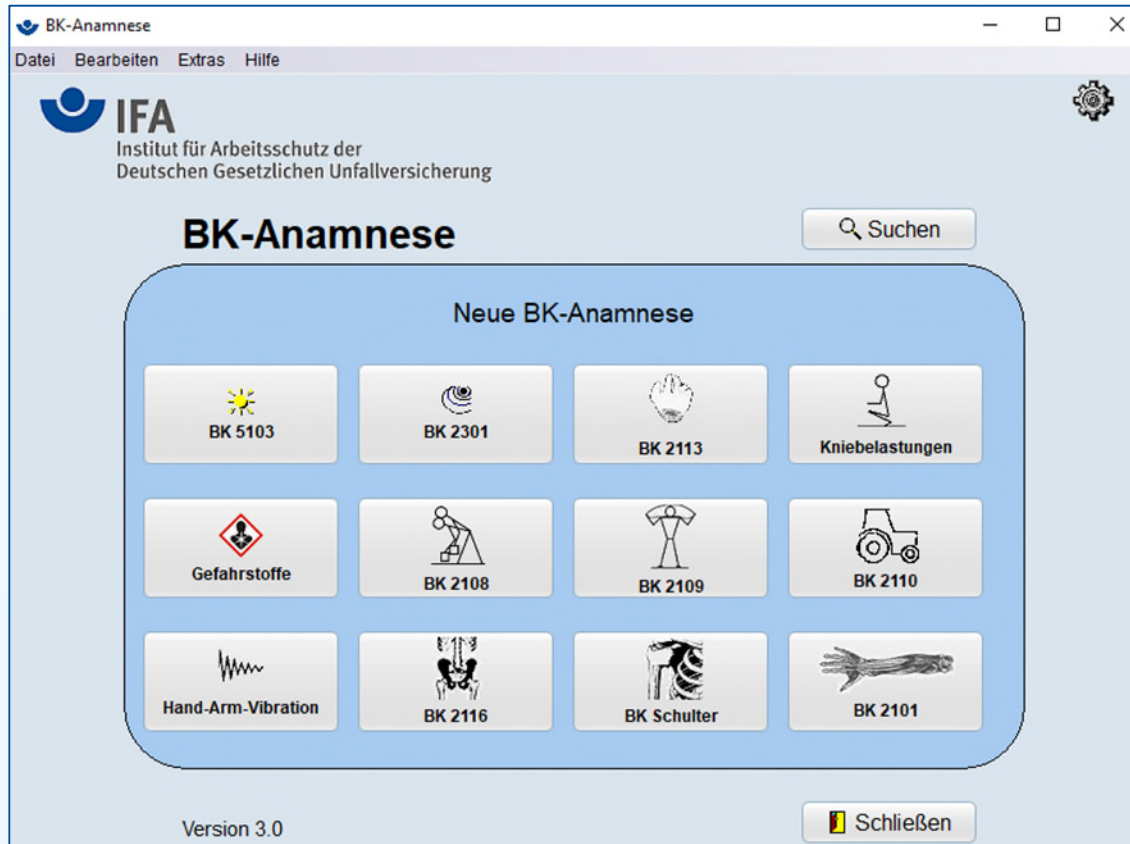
BK-Anamnese

Datei Bearbeiten Extras Hilfe

IFA
Institut für Arbeitsschutz der Deutschen Gesetzlichen Unfallversicherung

BK-Anamnese

Suchen

Neue BK-Anamnese

BK 5103

BK 2301

BK 2113

Kniebelastungen

Gefahrstoffe

BK 2108

BK 2109

BK 2110

Hand-Arm-Vibration

BK 2116

BK Schulter

BK 2101

Version 3.0

Schließen